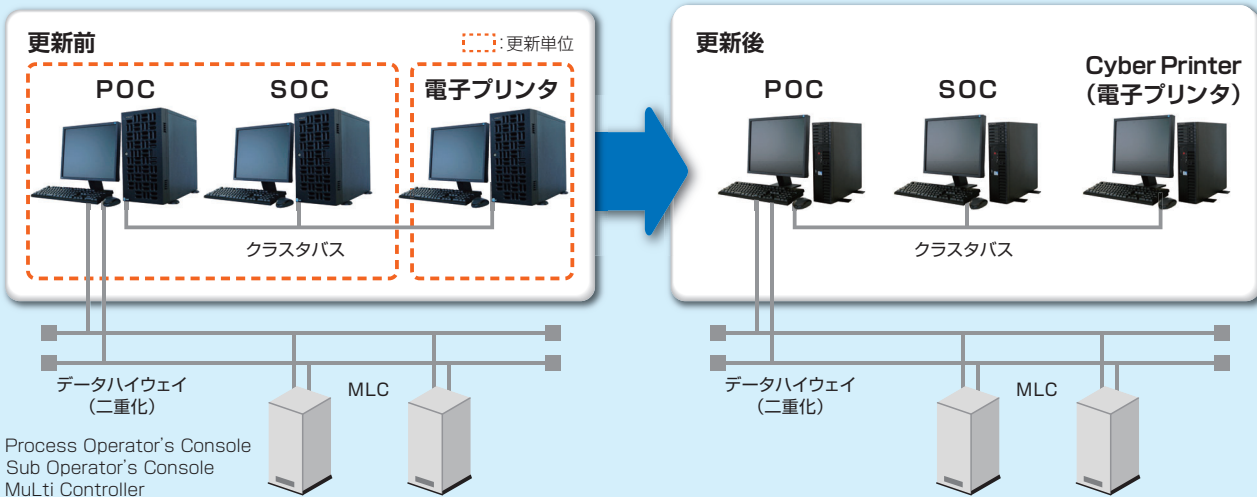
更新前

:更新単位

POC

SOC

電子プリンタ

クラスタバス

更新後

POC

SOC

Cyber Printer
(電子プリンタ)

クラスタバス

データハイウェイ
(二重化)

MLC

データハイウェイ
(二重化)

MLC

Process Operator's Console
Sub Operator's Console
MuLti Controller